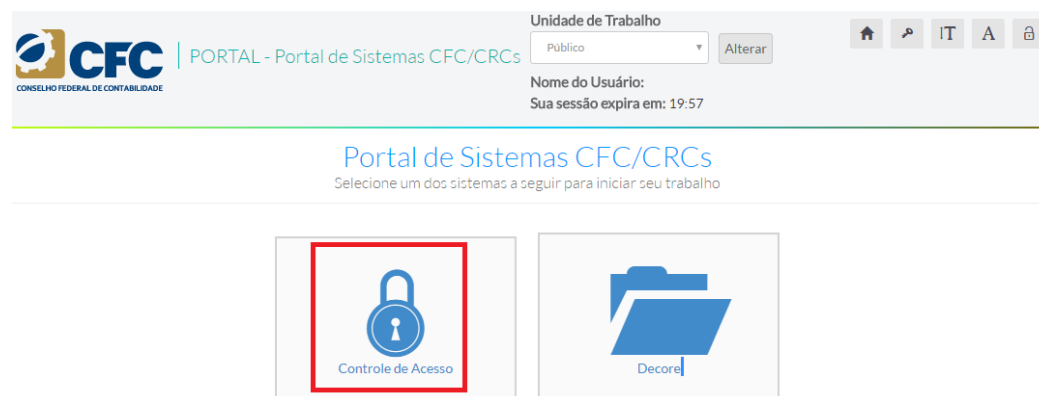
CFC
CONSELHO FEDERAL DE CONTABILIDADE

PORTAL - Portal de Sistemas CFC/CRCs

Unidade de Trabalho

Público

Alterar

Nome do Usuário:

Sua sessão expira em: 19:57

IT A

Portal de Sistemas CFC/CRCs

Selecione um dos sistemas a seguir para iniciar seu trabalho

Controle de Acesso

Decore